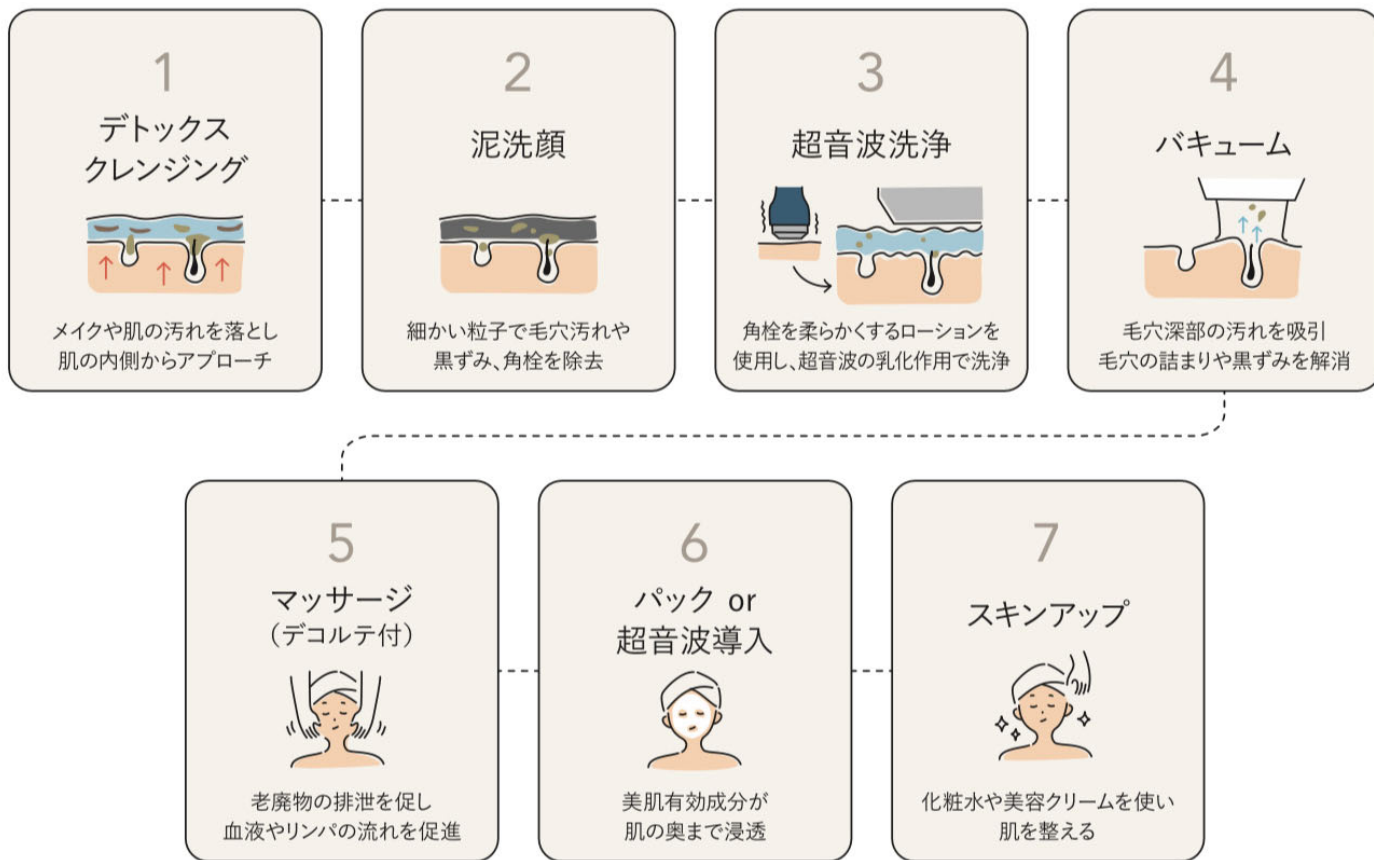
1
デトックス
クレンジング

メイクや肌の汚れを落とし
肌の内側からアプローチ

2
泥洗顔

細かい粒子で毛穴汚れや
黒ずみ、角栓を除去

3
超音波洗浄

角栓を柔らかくするローションを
使用し、超音波の乳化作用で洗浄

4
バキューム

毛穴深部の汚れを吸引
毛穴の詰まりや黒ずみを解消

5
マッサージ
（デコルテ付）

老廃物の排泄を促し
血液やリンパの流れを促進

6
パック or
超音波導入

美肌有効成分が
肌の奥まで浸透

7
スキンアップ

化粧水や美容クリームを使い
肌を整える